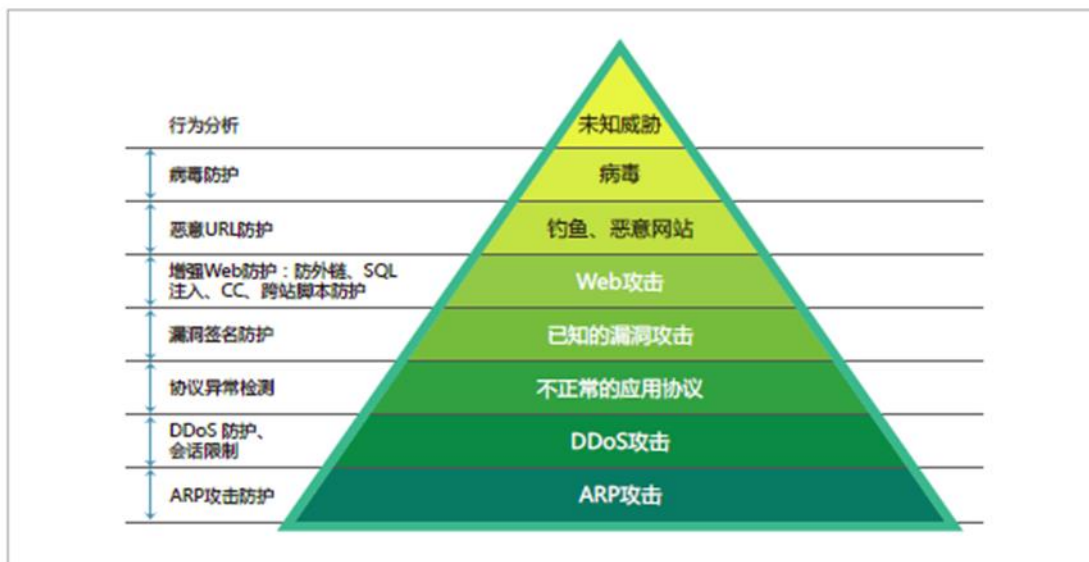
行为分析

未知威胁

病毒防护

病毒

恶意URL防护

钓鱼、恶意网站

增强Web防护：防外链、SQL注入、CC、跨站脚本防护

Web攻击

漏洞签名防护

已知的漏洞攻击

协议异常检测

不正常的应用协议

DDoS 防护、会话限制

DDoS攻击

ARP攻击防护

ARP攻击